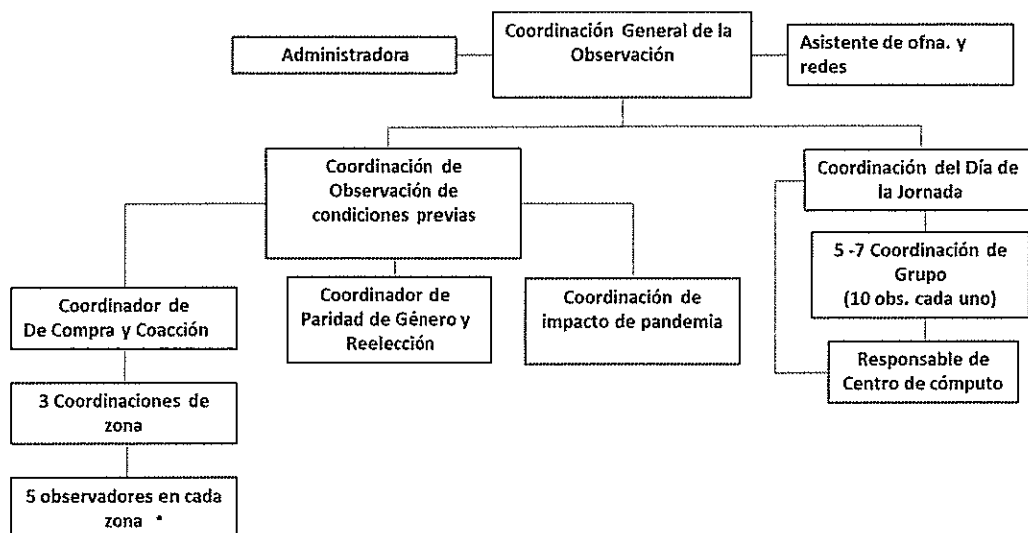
Administradora

Coordinación General de la Observación

Asistente de ofna. y redes

Coordinación de Observación de condiciones previas

Coordinación del Día de la Jornada

5 -7 Coordinación de Grupo (10 obs. cada uno)

Coordinador de De Compra y Coacción

Coordinador de Paridad de Género y Reelección

Coordinación de impacto de pandemia

Responsable de Centro de cómputo

3 Coordinaciones de zona

5 observadores en cada zona *